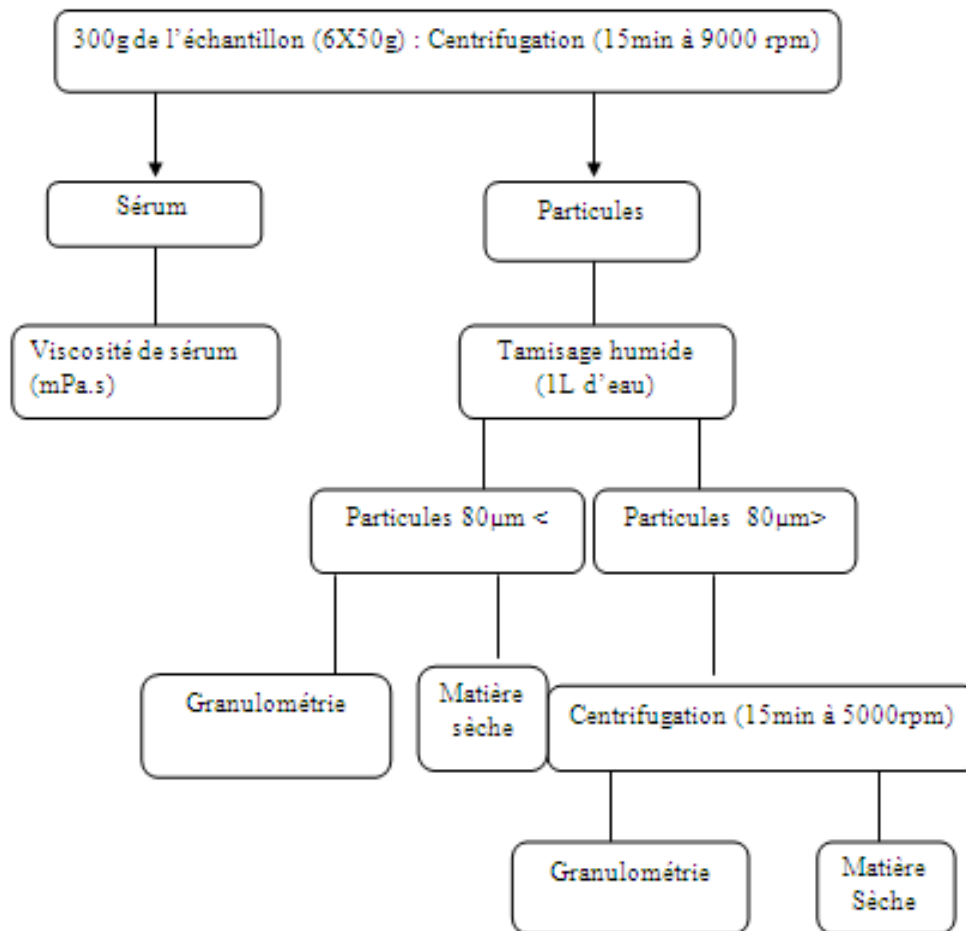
300g de l'échantillon (6X50g) : Centrifugation (15min à 9000 rpm)

Sérum

Particules

Viscosité de sérum (mPa.s)

Tamisage humide (1L d'eau)

Particules 80µm <

Particules 80µm>

Granulométrie

Matière sèche

Centrifugation (15min à 5000rpm)

Granulométrie

Matière Sèche